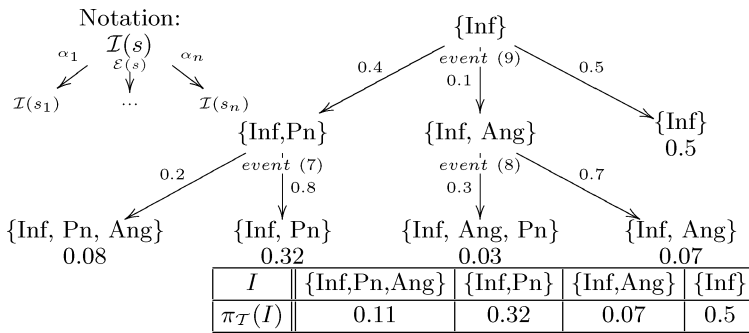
Notation:
$\mathcal{I}(s)$
$\alpha_1$ $\mathcal{E}(s)$ $\alpha_n$
$\mathcal{I}(s_1)$ ... $\mathcal{I}(s_n)$

{Inf}
0.4 $event$ (9) 0.5
0.1

{Inf,Pn} {Inf, Ang} {Inf}
0.5

0.2 $event$ (7) $event$ (8)
0.8 0.3 0.7

{Inf, Pn, Ang} {Inf, Pn} {Inf, Ang, Pn} {Inf, Ang}
0.08 0.32 0.03 0.07

| $I$ | {Inf,Pn,Ang} | {Inf,Pn} | {Inf,Ang} | {Inf} |
|---|---|---|---|---|
| $\pi_{\mathcal{T}}(I)$ | 0.11 | 0.32 | 0.07 | 0.5 |